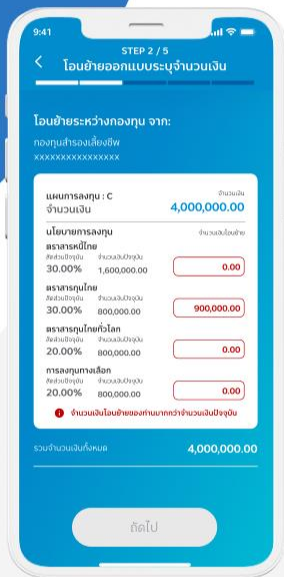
9:41

STEP 2 / 5
โอนย้ายออกแบบระบุจำนวนเงิน

โอนย้ายระหว่างกองทุน จาก:
กองทุนสำรองเลี้ยงชีพ
XXXXXXXXXXXXXXXX

แผนการลงทุน : C
จำนวนเงิน
จำนวนเงิน
4,000,000.00

นโยบายการลงทุน
จำนวนเงินโอนย้าย

ตราสารหนี้ไทย
สัดส่วนปัจจุบัน 30.00%
จำนวนเงินปัจจุบัน 1,600,000.00
0.00

ตราสารทุนไทย
สัดส่วนปัจจุบัน 30.00%
จำนวนเงินปัจจุบัน 800,000.00
900,000.00

ตราสารทุนไทยทั่วโลก
สัดส่วนปัจจุบัน 20.00%
จำนวนเงินปัจจุบัน 800,000.00
0.00

การลงทุนทางเลือก
สัดส่วนปัจจุบัน 20.00%
จำนวนเงินปัจจุบัน 800,000.00
0.00

จำนวนเงินโอนย้ายของท่านมากกว่าจำนวนเงินปัจจุบัน

รวมจำนวนเงินทั้งหมด
4,000,000.00

ถัดไป